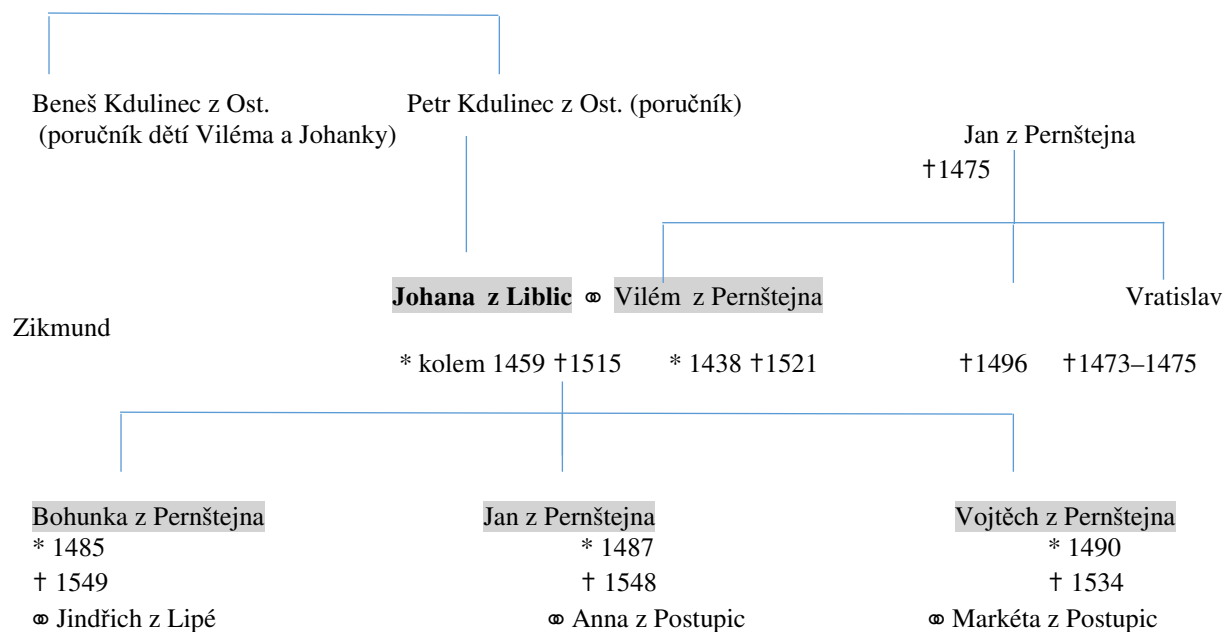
Beneš Kdulinec z Ost. (poručník dětí Viléma a Johanky)

Petr Kdulinec z Ost. (poručník)

Jan z Pernštejna
†1475

Johana z Liblic ⚭ Vilém z Pernštejna

Vratislav

Zikmund

* kolem 1459 †1515 * 1438 †1521 †1496 †1473–1475

Bohunka z Pernštejna
* 1485
† 1549
⚭ Jindřich z Lipé

Jan z Pernštejna
* 1487
† 1548
⚭ Anna z Postupic

Vojtěch z Pernštejna
* 1490
† 1534
⚭ Markéta z Postupic